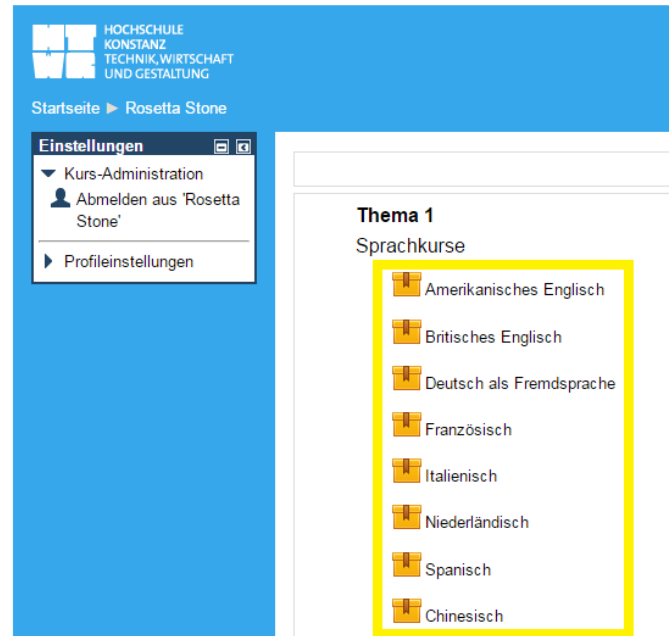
HOCHSCHULE KONSTANZ TECHNIK, WIRTSCHAFT UND GESTALTUNG

Startseite ► Rosetta Stone

Einstellungen

Kurs-Administration

Abmelden aus 'Rosetta Stone'

Profileinstellungen

Thema 1

Sprachkurse

Amerikanisches Englisch

Britisches Englisch

Deutsch als Fremdsprache

Französisch

Italienisch

Niederländisch

Spanisch

Chinesisch